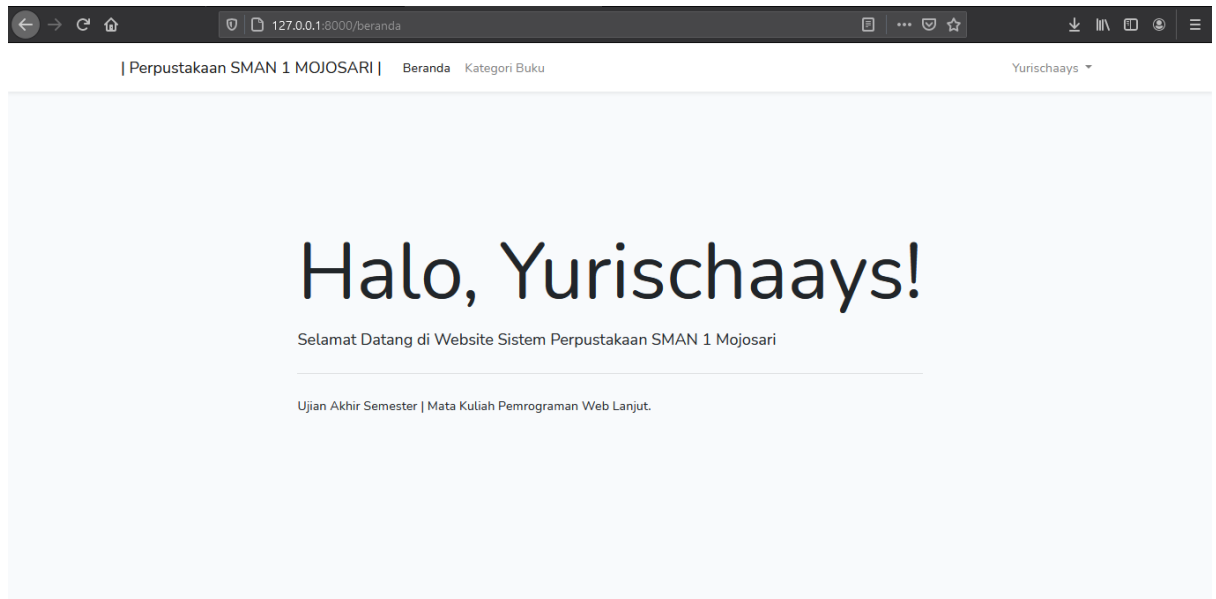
127.0.0.1:8000/beranda

| Perpustakaan SMAN 1 MOJOSARI | Beranda Kategori Buku Yurischaays

Halo, Yurischaays!

Selamat Datang di Website Sistem Perpustakaan SMAN 1 Mojosari

Ujian Akhir Semester | Mata Kuliah Pemrograman Web Lanjut.